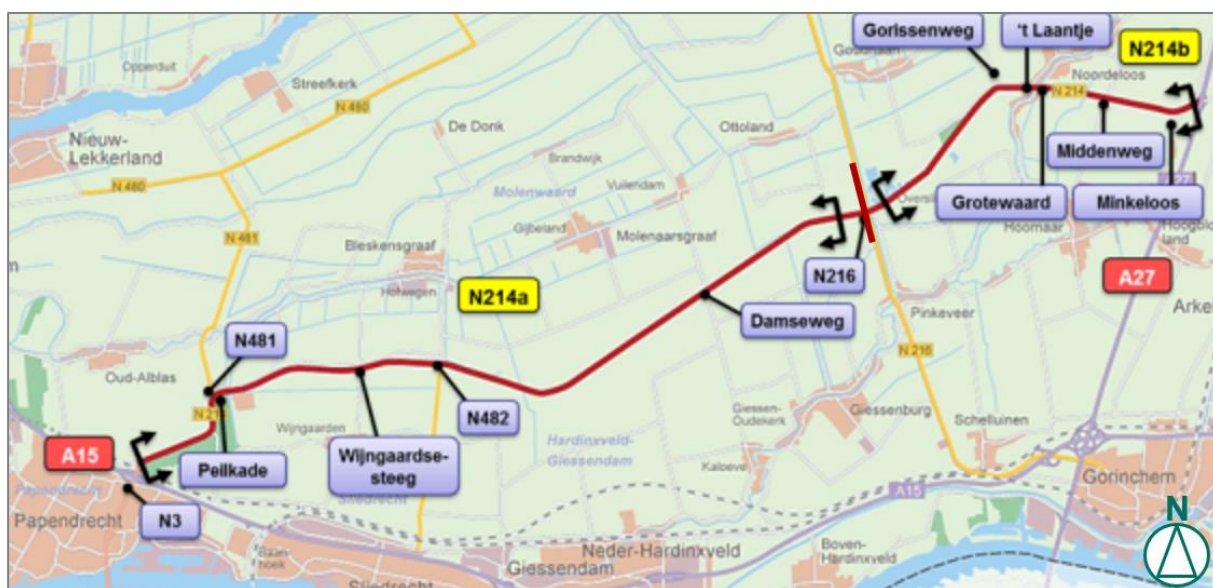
Gorissenweg
't Laantje
N214b
Goudriaan
Noordeloos
N 214
Opperduit
Streefkerk
N 480
De Donk
Ottoland
Middenweg
Nieuw-Lekkerland
Brandwijk
N 480
Molenwaard
Vuilendam
Grotewaard
Minkeloos
Gijbeland
Molenaarsgraaf
Overslag
Hoornaar
Hoogblokland
N 481
Bleskensgraaf
N216
A27
Hofwegen
N214a
Damseweg
Arkel
Pinkeveer
N 216
N481
Oud-Alblas
N 214
Wijngaarden
N482
Giessen-Oudekerk
Giessenburg
Schelluinen
Hardinxveld-Giessendam
A15
Peilkade
Wijngaardse-steeg
Kalsever
A 15
Gorinchem
Papendrecht
Papendrecht
N3
Sliedrecht
Baanhoek
Neder-Hardinxveld
Boven-Hardinxveld
Giessendam
Sliedrecht
N